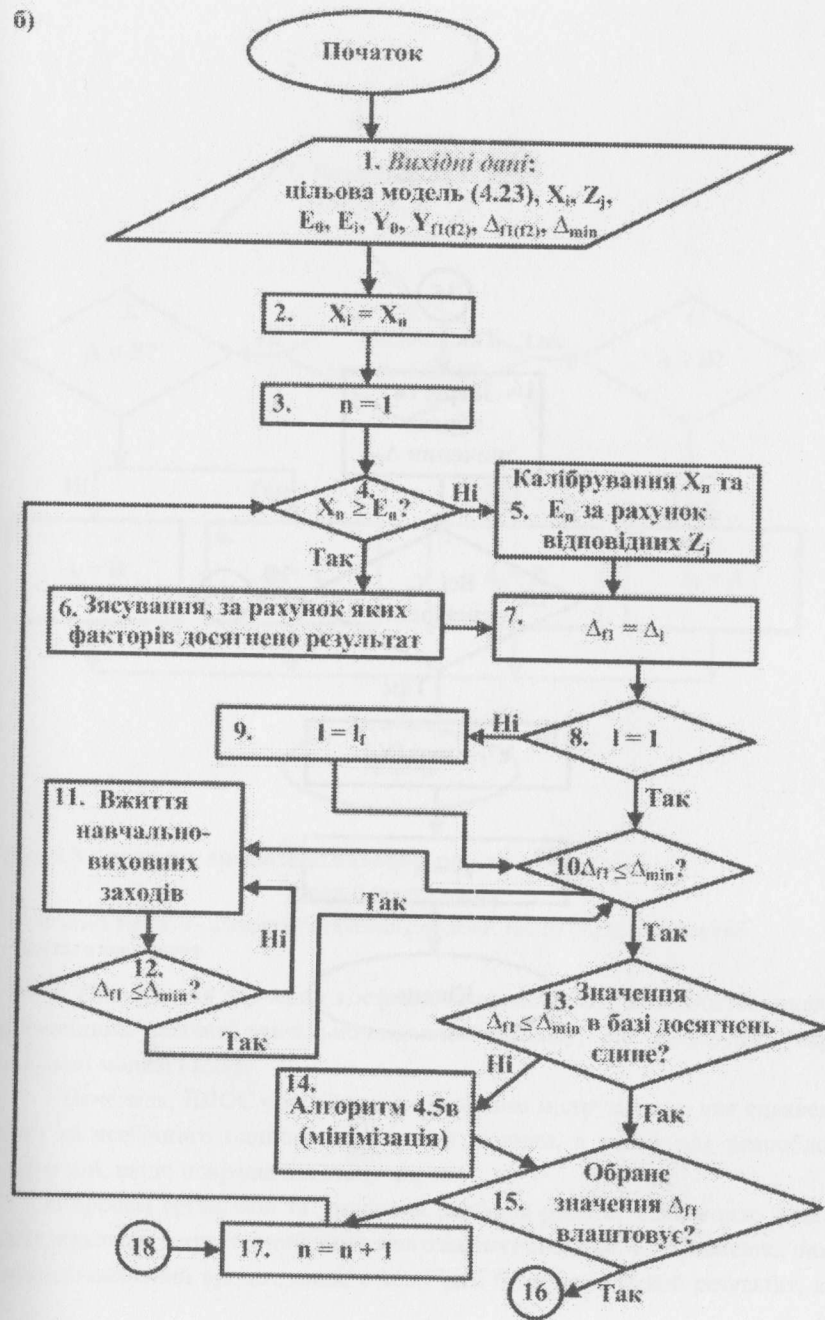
б)

Початок

1. *Вихідні дані*: цільова модель (4.23), $X_i$, $Z_j$, $E_\theta$, $E_i$, $Y_\theta$, $Y_{f1(f2)}$, $\Delta_{f1(f2)}$, $\Delta_{min}$

2. $X_i = X_n$

3. n = 1

4. $X_n \geq E_n$?

Ні

Калібрування $X_n$ та 5. $E_n$ за рахунок відповідних $Z_j$

Так

6. Зясування, за рахунок яких факторів досягнено результат

7. $\Delta_{f1} = \Delta_l$

Ні

9. $l = l_f$

8. l = 1

Так

11. Вжиття навчально-виховних заходів

$10 \Delta_{f1} \leq \Delta_{min}$?

Так

Ні

Так

12. $\Delta_{f1} \leq \Delta_{min}$?

Так

13. Значення $\Delta_{f1} \leq \Delta_{min}$ в базі досягнень єдине?

Ні

14. Алгоритм 4.5в (мінімізація)

Так

Обране 15. значення $\Delta_{f1}$ влаштовує?

18

17. n = n + 1

16

Так